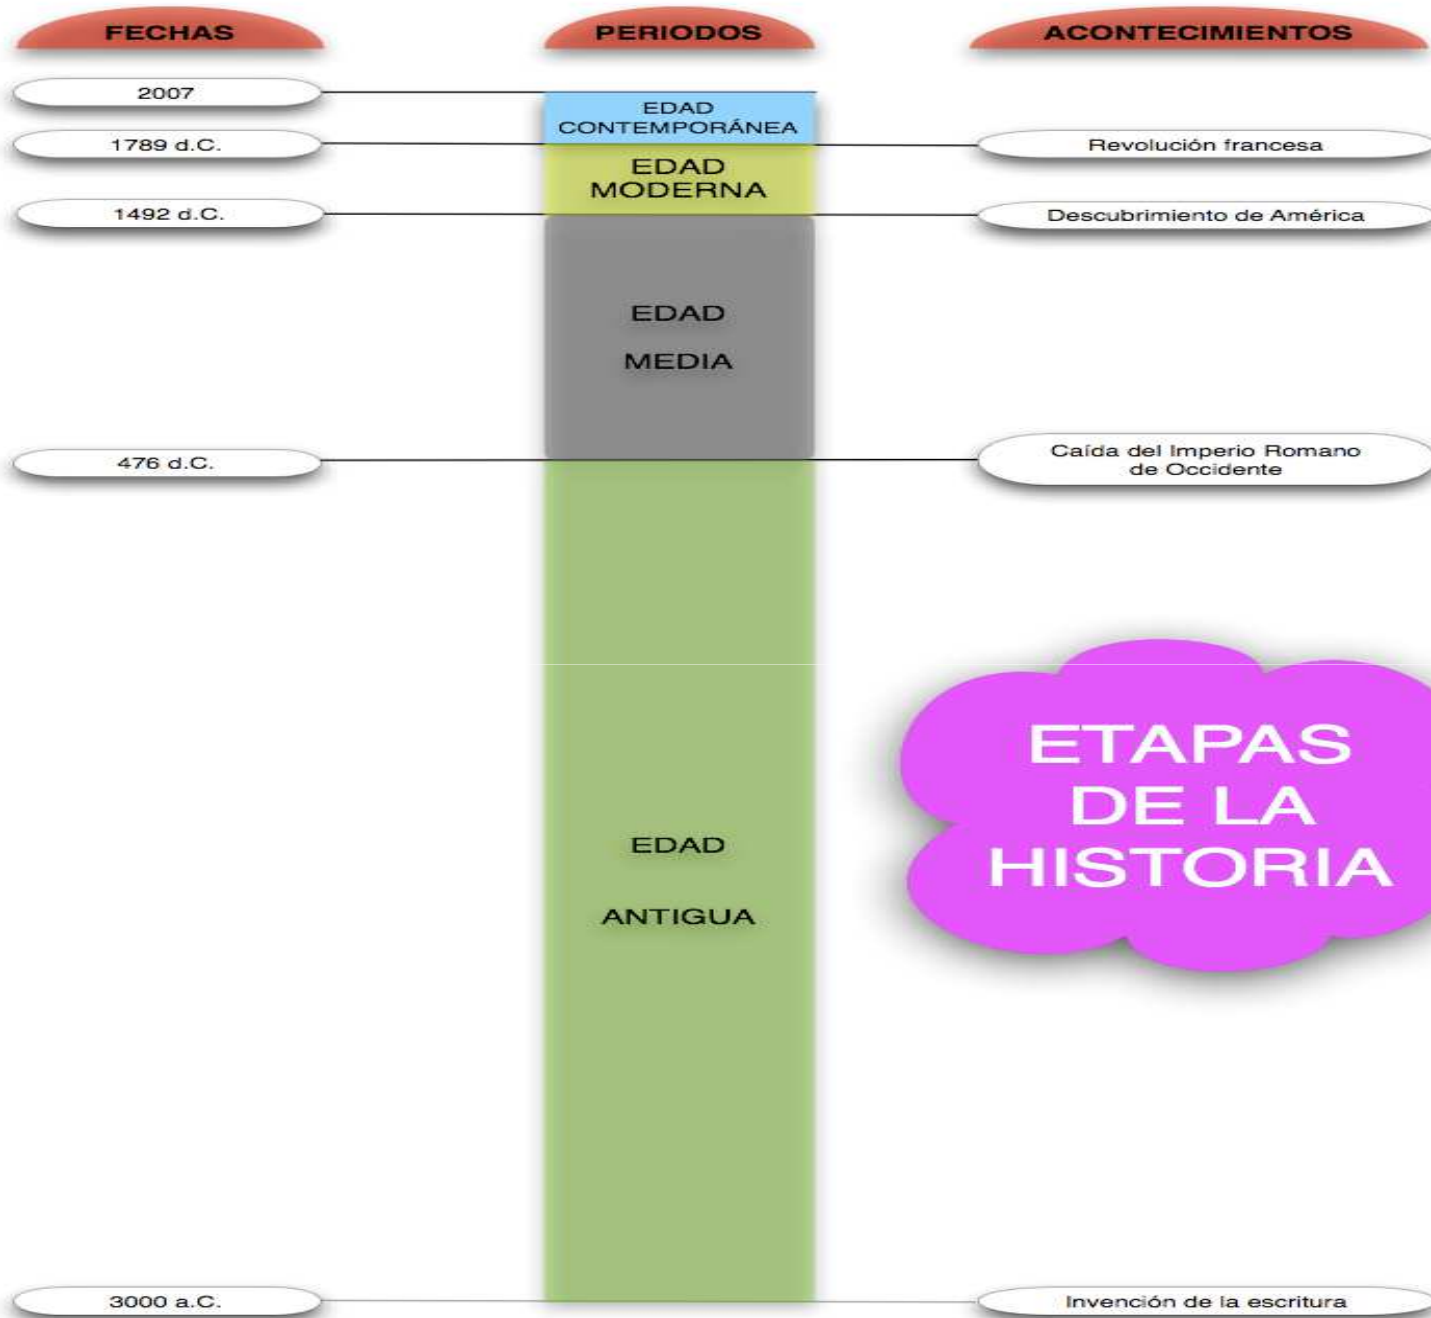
FECHAS

PERIODOS

ACONTECIMIENTOS

2007

EDAD CONTEMPORÁNEA

1789 d.C.

Revolución francesa

EDAD MODERNA

1492 d.C.

Descubrimiento de América

EDAD

MEDIA

476 d.C.

Caída del Imperio Romano de Occidente

ETAPAS DE LA HISTORIA

EDAD

ANTIGUA

3000 a.C.

Invención de la escritura